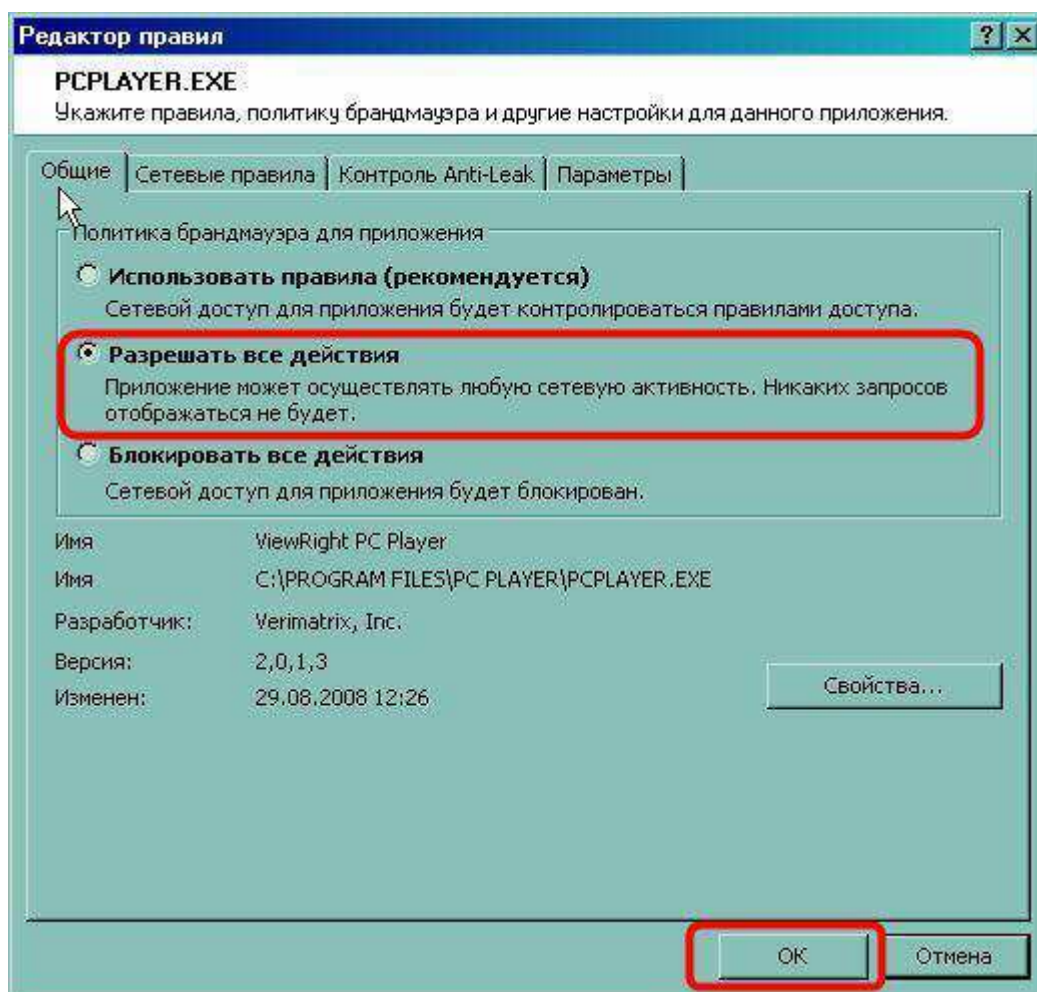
Редактор правил
?
X
PCPLAYER.EXE
Укажите правила, политику брандмауэра и другие настройки для данного приложения.

Общие | Сетевые правила | Контроль Anti-Leak | Параметры

Политика брандмауэра для приложения

Использовать правила (рекомендуется)
Сетевой доступ для приложения будет контролироваться правилами доступа.

Разрешать все действия
Приложение может осуществлять любую сетевую активность. Никаких запросов отображаться не будет.

Блокировать все действия
Сетевой доступ для приложения будет блокирован.

| | |
|---|---|
| Имя | ViewRight PC Player |
| Имя | C:\PROGRAM FILES\PC PLAYER\PCPLAYER.EXE |
| Разработчик: | Verimatrix, Inc. |
| Версия: | 2,0,1,3 |
| Изменен: | 29.08.2008 12:26 |

Свойства...

OK
Отмена